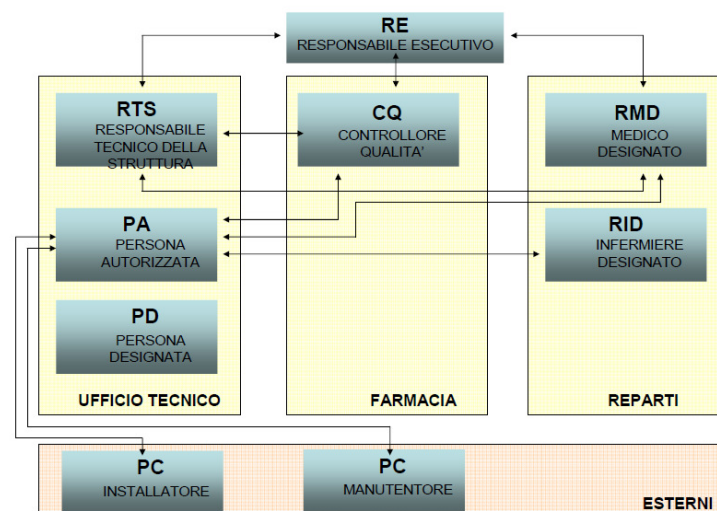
RE
RESPONSABILE ESECUTIVO

RTS
RESPONSABILE TECNICO DELLA STRUTTURA

PA
PERSONA AUTORIZZATA

PD
PERSONA DESIGNATA

UFFICIO TECNICO

CQ
CONTROLLORE QUALITA'

FARMACIA

RMD
MEDICO DESIGNATO

RID
INFERMIERE DESIGNATO

REPARTI

PC
INSTALLATORE

PC
MANUTENTORE

ESTERNI